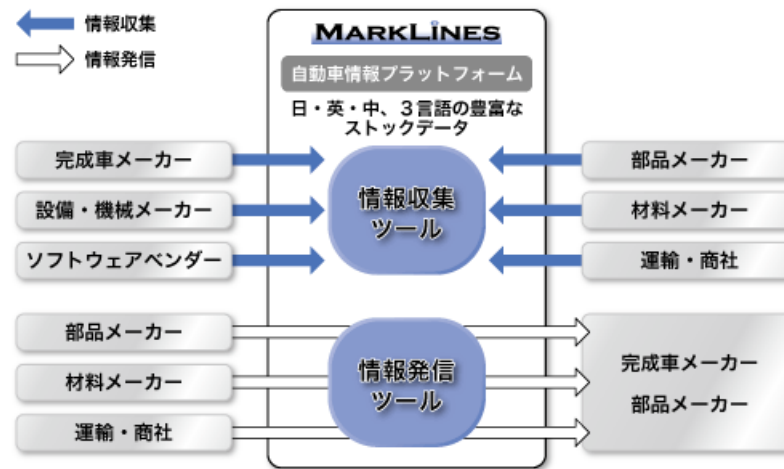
情報収集
情報発信

MARKLINES
自動車情報プラットフォーム
日・英・中、３言語の豊富なストックデータ

完成車メーカー
設備・機械メーカー
ソフトウェアベンダー

情報収集ツール

部品メーカー
材料メーカー
運輸・商社

部品メーカー
材料メーカー
運輸・商社

情報発信ツール

完成車メーカー
部品メーカー